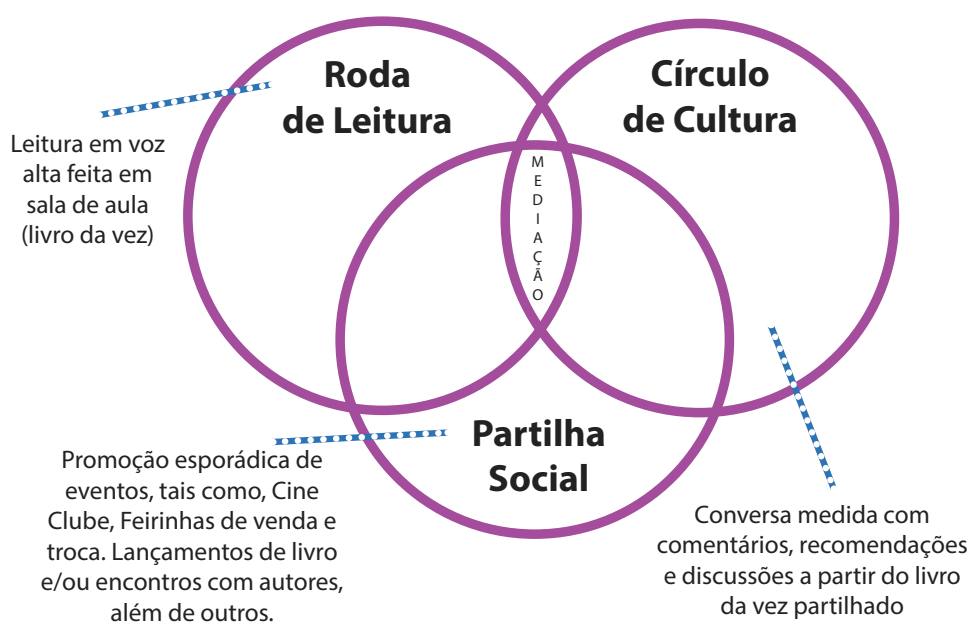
Roda de Leitura

Círculo de Cultura

MEDIAÇÃO

Leitura em voz alta feita em sala de aula (livro da vez)

Partilha Social

Promoção esporádica de eventos, tais como, Cine Clube, Feirinhas de venda e troca. Lançamentos de livro e/ou encontros com autores, além de outros.

Conversa medida com comentários, recomendações e discussões a partir do livro da vez partilhado